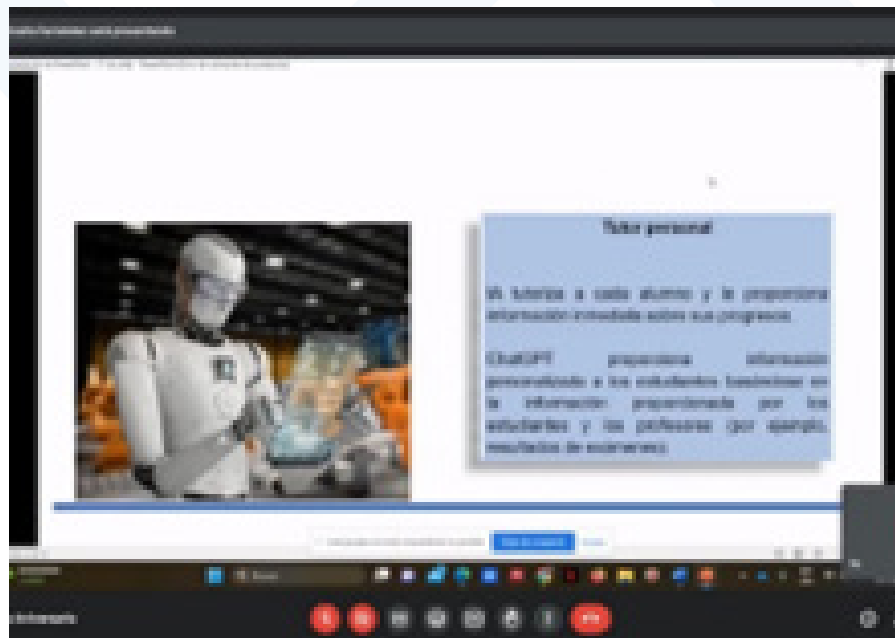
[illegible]

Tutor personal

IA tutoriza a cada alumno y le proporciona información inmediata sobre sus progresos.

ChatGPT proporciona información personalizada a los estudiantes basándose en la información proporcionada por los estudiantes y los profesores (por ejemplo, resultados de exámenes).

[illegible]